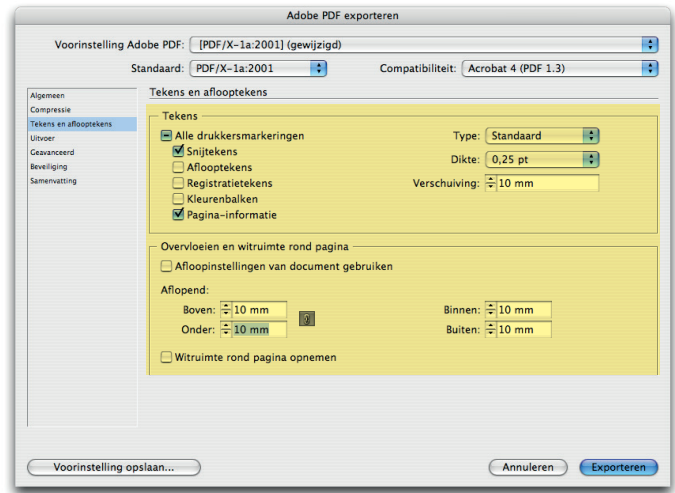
Adobe PDF exporteren

Voorinstelling Adobe PDF: [PDF/X-1a:2001] (gewijzigd)

Standaard: PDF/X-1a:2001

Compatibiliteit: Acrobat 4 (PDF 1.3)

Algemeen
Compressie
Tekens en afloopptekens
Uitvoer
Geavanceerd
Beveiliging
Samenvatting

Tekens en afloopptekens

Tekens

Alle drukkersmarkeringen
Snijtekens
Afloopptekens
Registratietekens
Kleurenbalken
Pagina-informatie

Type: Standaard
Dikte: 0,25 pt
Verschuiving: 10 mm

Overvloeien en witruimte rond pagina

Afloopinstellingen van document gebruiken

Aflopend:
Boven: 10 mm
Onder: 10 mm
Binnen: 10 mm
Buiten: 10 mm

Witruimte rond pagina opnemen

Voorinstelling opslaan...

Annuleren

Exporteren